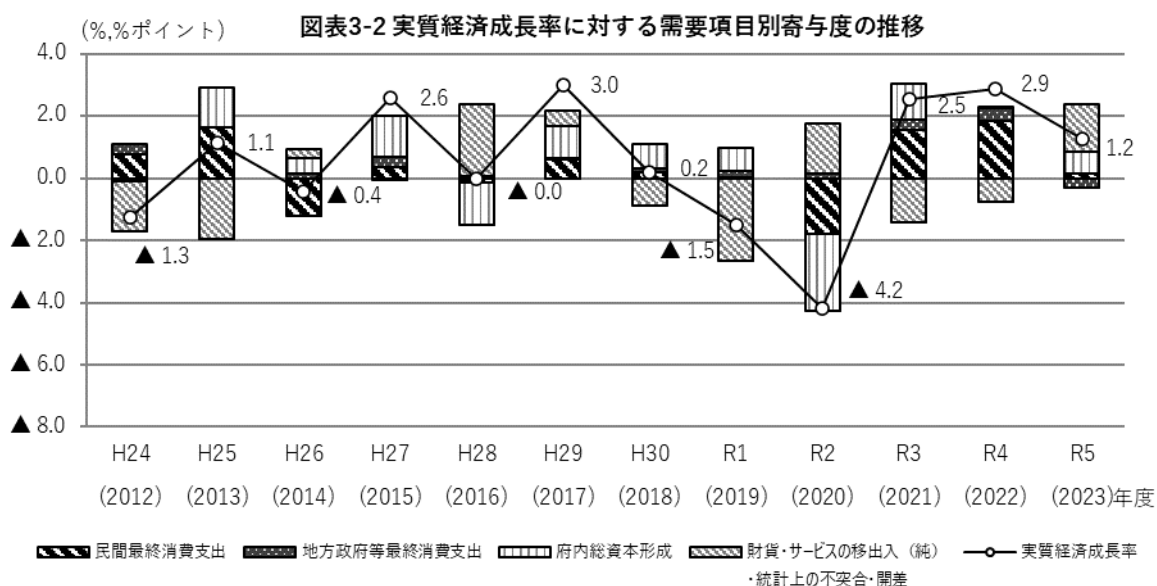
(%,%ポイント)

図表3-2 実質経済成長率に対する需要項目別寄与度の推移

4.0
2.0
0.0
▲2.0
▲4.0
▲6.0
▲8.0

▲1.3
1.1
▲0.4
2.6
▲0.0
3.0
0.2
▲1.5
▲4.2
2.5
2.9
1.2

H24 (2012)
H25 (2013)
H26 (2014)
H27 (2015)
H28 (2016)
H29 (2017)
H30 (2018)
R1 (2019)
R2 (2020)
R3 (2021)
R4 (2022)
R5 (2023)年度

民間最終消費支出
地方政府等最終消費支出
府内総資本形成
財貨・サービスの移出入(純)・統計上の不突合・開差
実質経済成長率